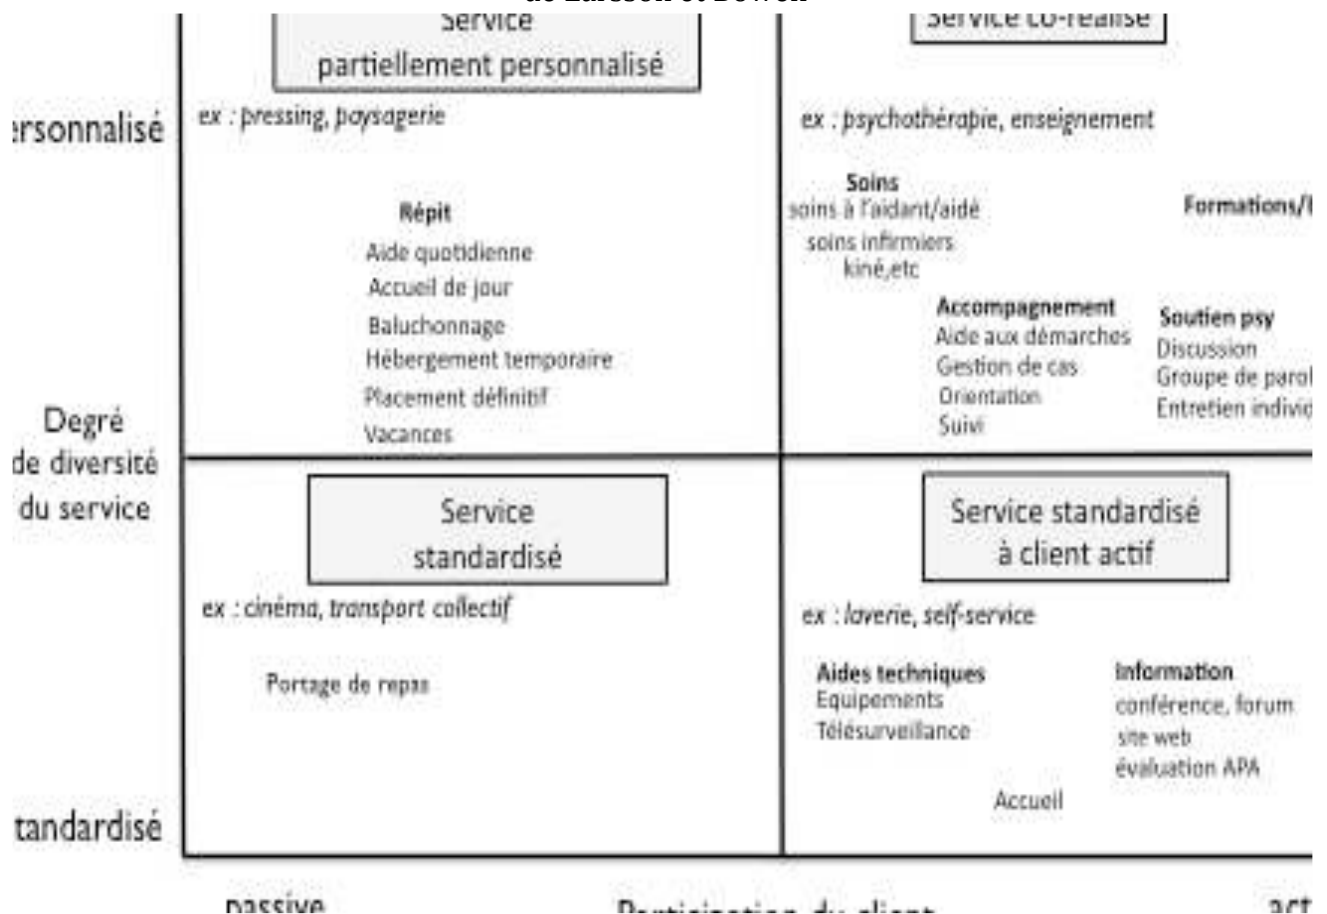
de Larsson et Bowen

Service partiellement personnalisé

ex : pressing, paysagerie

Service co-réalisé

ex : psychothérapie, enseignement

ersonnalisé

Répit
Aide quotidienne
Accueil de jour
Baluchonnage
Hébergement temporaire
Placement définitif
Vacances

Soins
soins à l'aidant/aidé
soins infirmiers
kiné,etc

Formations/I

Accompagnement
Aide aux démarches
Gestion de cas
Orientation
Suivi

Soutien psy
Discussion
Groupe de parol
Entretien individ

Degré de diversité du service

Service standardisé

ex : cinéma, transport collectif

Portage de repas

Service standardisé à client actif

ex : laverie, self-service

Aides techniques
Equipements
Télésurveillance

Information
conférence, forum
site web
évaluation APA

Accueil

tandardisé

passive

Participation du client

act